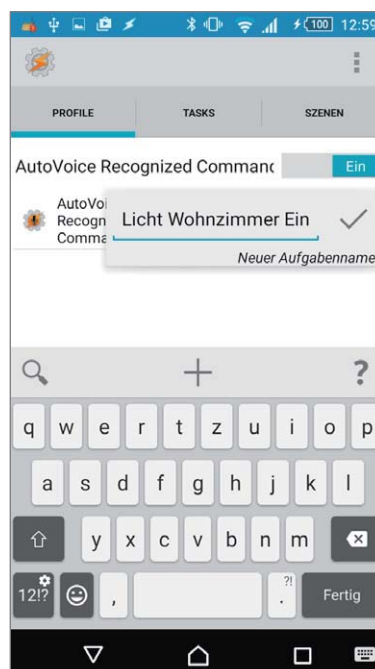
100 12:59

PROFILE

TASKS

SZENEN

AutoVoice Recognized Commanc

Ein

AutoVoi Recogn Comma

Licht Wohnzimmer Ein

Neuer Aufgabenname

?

q w e r t z u i o p

a s d f g h j k l

y x c v b n m

12!?

,

?!
.

Fertig